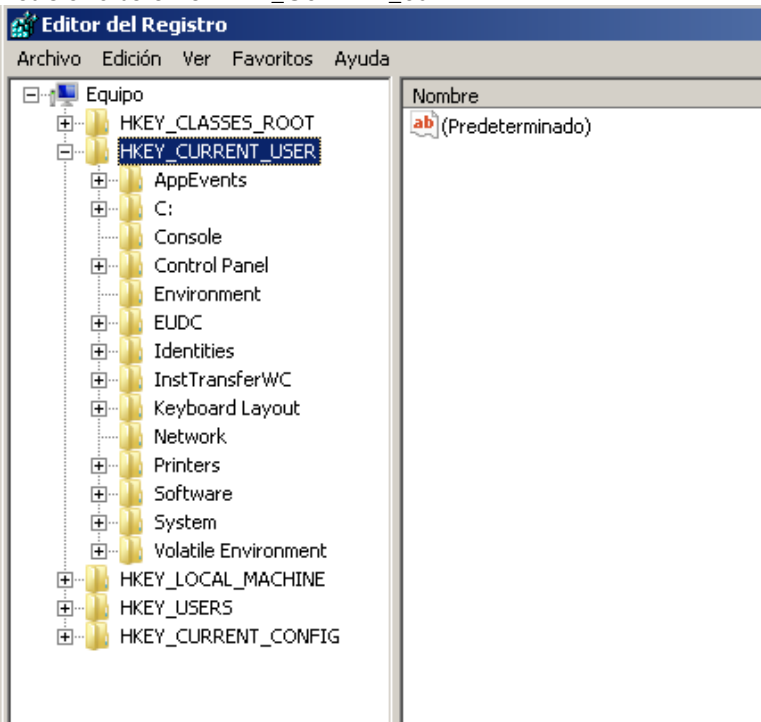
Editor del Registro

Archivo Edición Ver Favoritos Ayuda

Equipo
HKEY_CLASSES_ROOT
HKEY_CURRENT_USER
AppEvents
C:
Console
Control Panel
Environment
EUDC
Identities
InstTransferWC
Keyboard Layout
Network
Printers
Software
System
Volatile Environment
HKEY_LOCAL_MACHINE
HKEY_USERS
HKEY_CURRENT_CONFIG

Nombre
ab (Predeterminado)